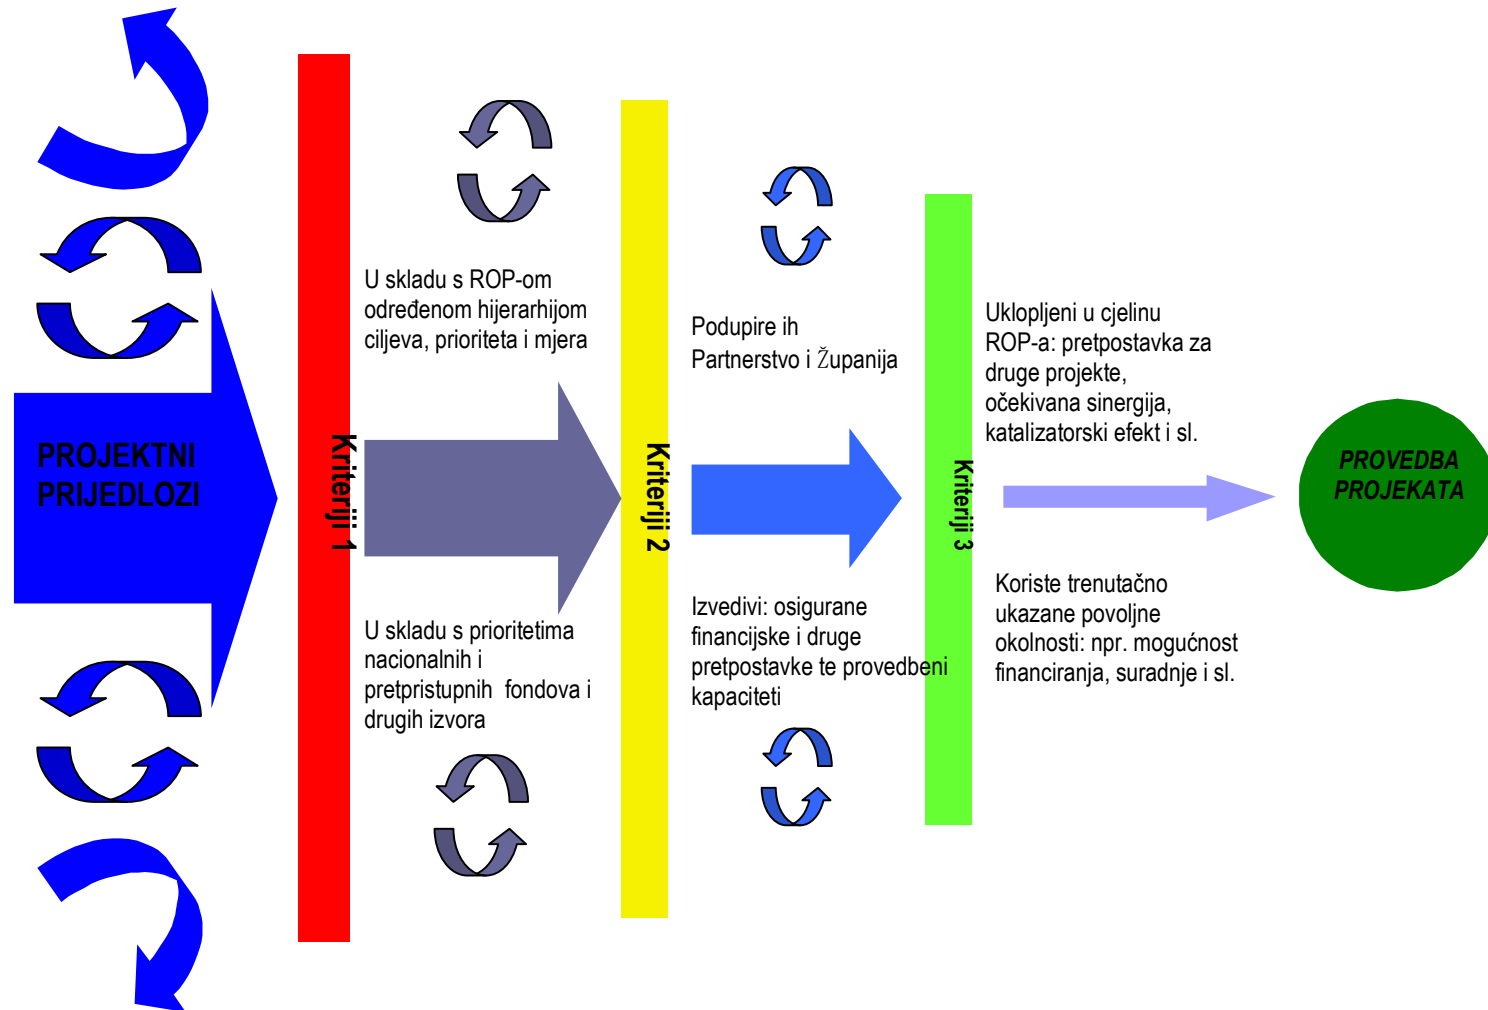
PROJEKTNI PRIJEDLOZI

Kriteriji 1

U skladu s ROP-om određenom hijerarhijom ciljeva, prioriteta i mjera

U skladu s prioritetima nacionalnih i pretpristupnih fondova i drugih izvora

Kriteriji 2

Podupire ih Partnerstvo i Županija

Izvedivi: osigurane financijske i druge pretpostavke te provedbeni kapaciteti

Kriteriji 3

Uklopljeni u cjelinu ROP-a: pretpostavka za druge projekte, očekivana sinergija, katalizatorski efekt i sl.

Koriste trenutačno ukazane povoljne okolnosti: npr. mogućnost financiranja, suradnje i sl.

PROVEDBA PROJEKATA